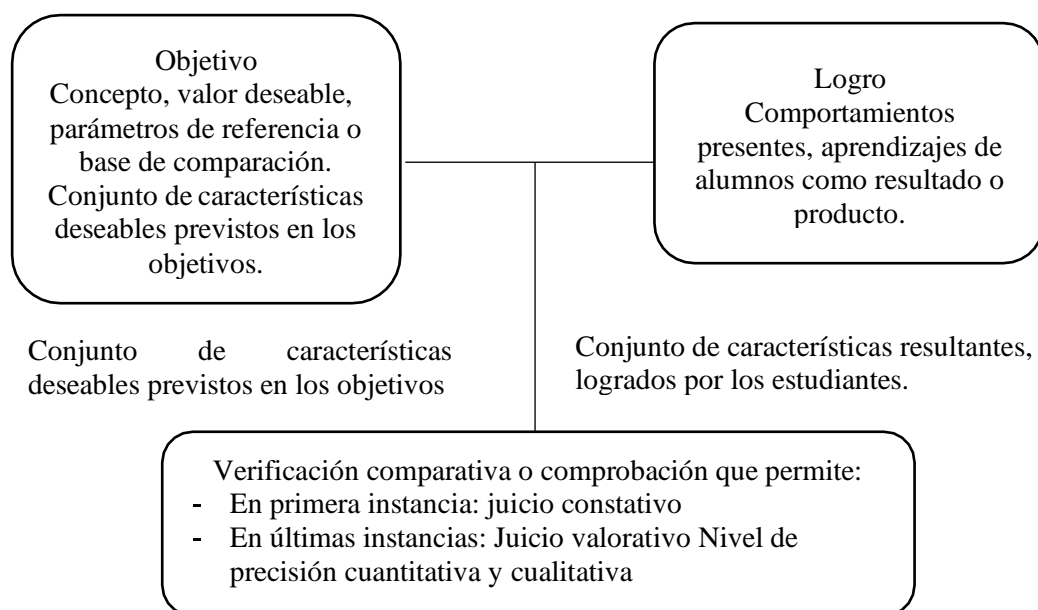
Objetivo
Concepto, valor deseable, parámetros de referencia o base de comparación.
Conjunto de características deseables previstos en los objetivos.

Logro
Comportamientos presentes, aprendizajes de alumnos como resultado o producto.

Conjunto de características deseables previstos en los objetivos

Conjunto de características resultantes, logrados por los estudiantes.

Verificación comparativa o comprobación que permite:
- En primera instancia: juicio constativo
- En últimas instancias: Juicio valorativo Nivel de precisión cuantitativa y cualitativa